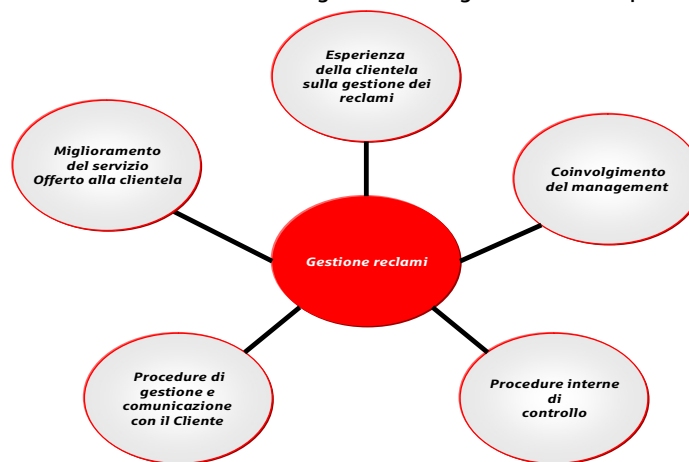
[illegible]

Esperienza della clientela sulla gestione dei reclami

Miglioramento del servizio Offerto alla clientela

Coinvolgimento del management

Gestione reclami

Procedure di gestione e comunicazione con il Cliente

Procedure interne di controllo